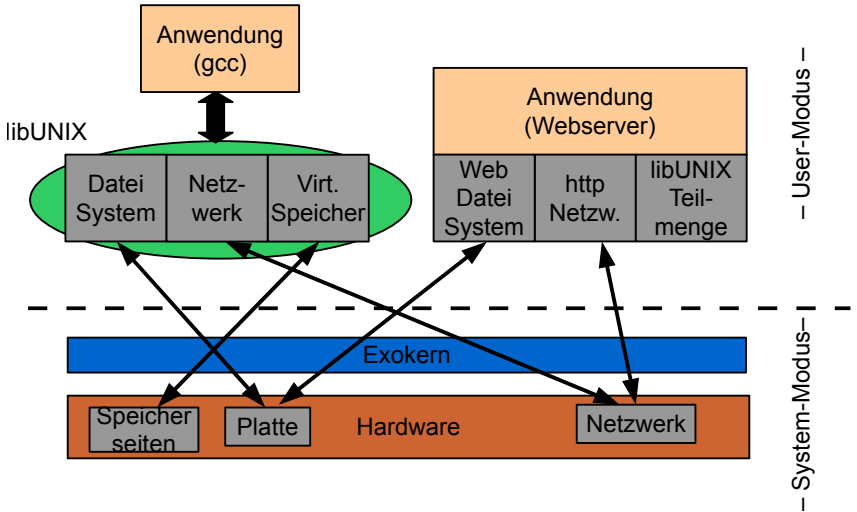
Anwendung (gcc)

libUNIX

Datei System

Netzwerk

Virt. Speicher

Anwendung (Webserver)

Web Datei System

http Netzw.

libUNIX Teilmenge

– User-Modus –

Exokern

Speicher seiten

Platte

Hardware

Netzwerk

– System-Modus–